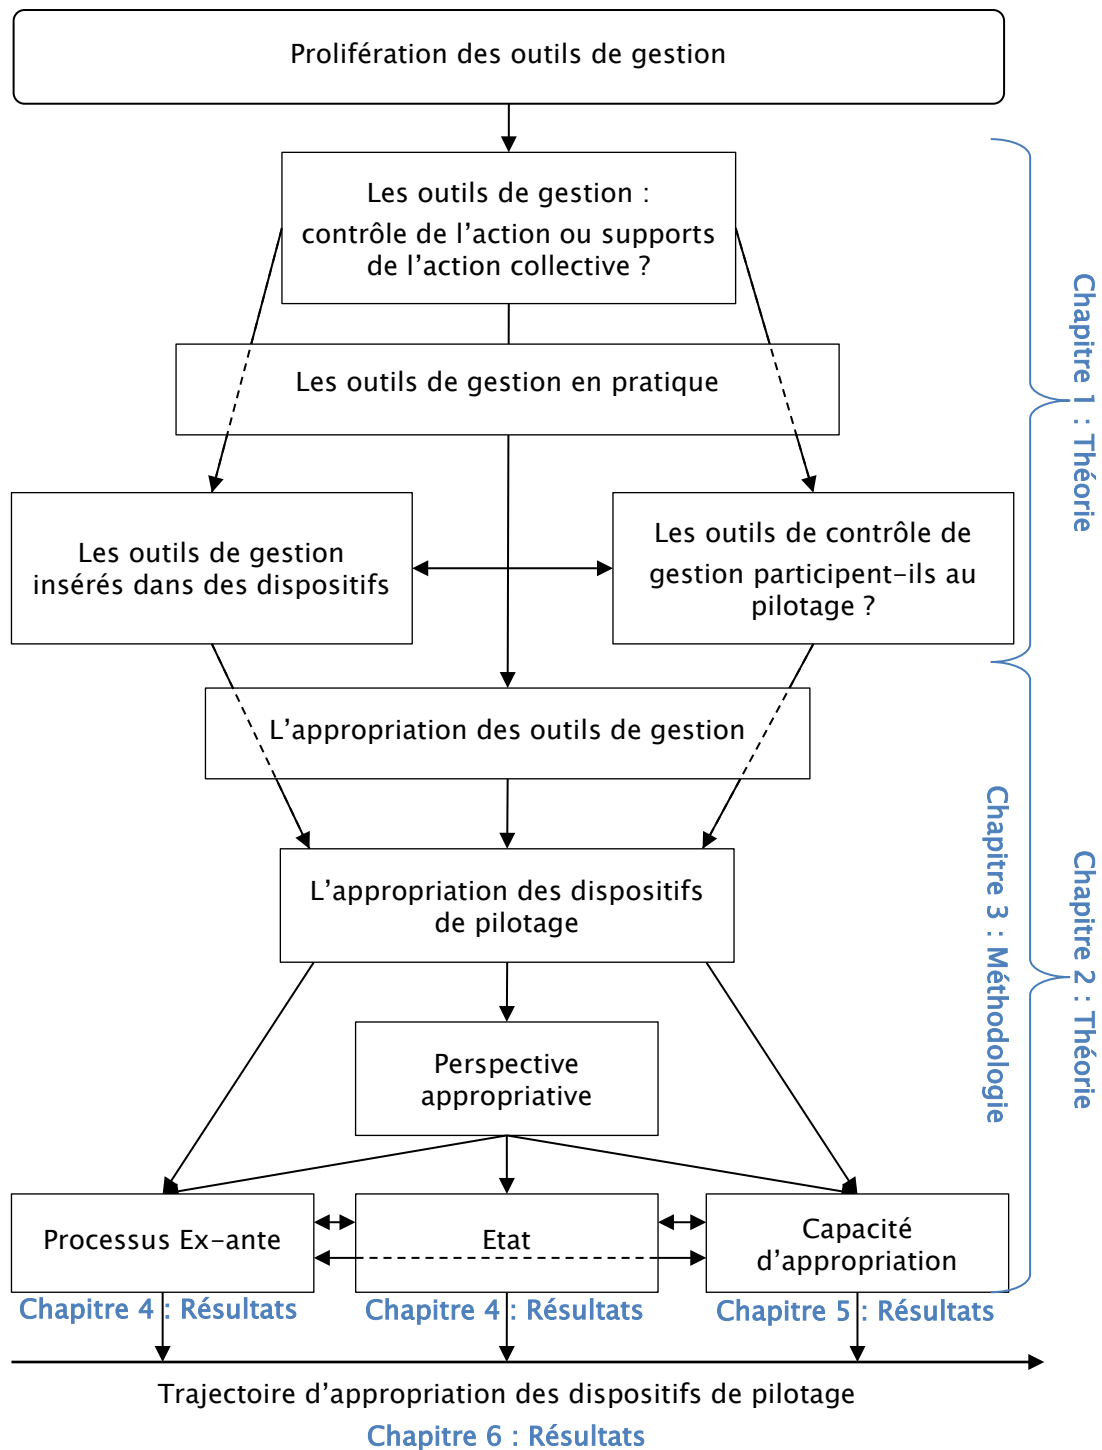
Prolifération des outils de gestion

Les outils de gestion : contrôle de l’action ou supports de l’action collective ?

Les outils de gestion en pratique

Les outils de gestion insérés dans les dispositifs

Les outils de contrôle de gestion participent-ils au pilotage ?

L’appropriation des outils de gestion

L’appropriation des dispositifs de pilotage

Perspective appropriative

Processus Ex-ante

Etat

Capacité d’appropriation

Chapitre 4 : Résultats

Chapitre 4 : Résultats

Chapitre 5 : Résultats

Trajectoire d’appropriation des dispositifs de pilotage

Chapitre 6 : Résultats

Chapitre 1 : Théorie

Chapitre 3 : Méthodologie

Chapitre 2 : Théorie